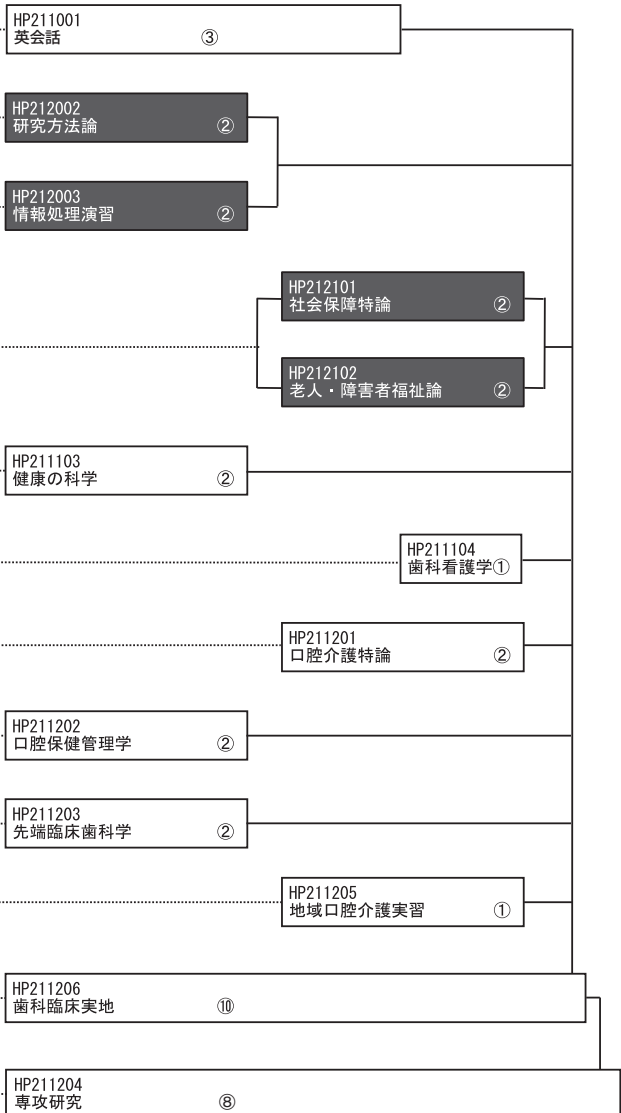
HP211001
英会話 ③

HP212002
研究方法論 ②

HP212003
情報処理演習 ②

HP212101
社会保障特論 ②

HP212102
老人・障害者福祉論 ②

HP211103
健康の科学 ②

HP211104
歯科看護学①

HP211201
口腔介護特論 ②

HP211202
口腔保健管理学 ②

HP211203
先端臨床歯科学 ②

HP211205
地域口腔介護実習 ①

HP211206
歯科臨床実地 ⑩

HP211204
専攻研究 ⑧